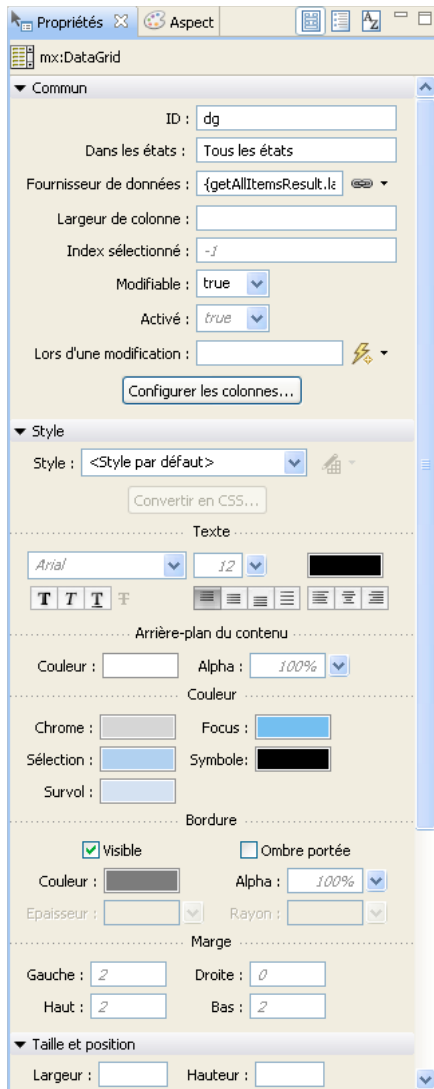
Propriétés ☒ Aspect

mx:DataGrid

▼ Commun

ID : dg

Dans les états : Tous les états

Fournisseur de données : {getAllItemsResult.la

Largeur de colonne :

Index sélectionné : -1

Modifiable : true

Activé : true

Lors d'une modification :

Configurer les colonnes...

▼ Style

Style : <Style par défaut>

Convertir en CSS...

Texte

Arial 12

T T T T

Arrière-plan du contenu

Couleur : Alpha : 100%

Couleur

Chrome : Focus :

Sélection : Symbole:

Survol :

Bordure

☑ Visible ☐ Ombre portée

Couleur : Alpha : 100%

Epaisseur : Rayon :

Marge

Gauche : 2 Droite : 0

Haut : 2 Bas : 2

▼ Taille et position

Largeur : Hauteur :